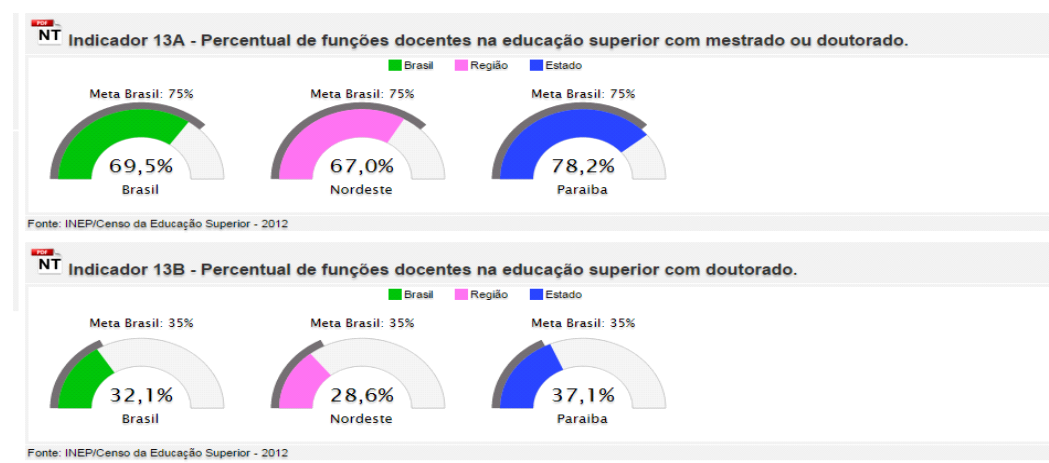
PDF NT Indicador 13A - Percentual de funções docentes na educação superior com mestrado ou doutorado.

Brasil Região Estado

Meta Brasil: 75%
69,5%
Brasil

Meta Brasil: 75%
67,0%
Nordeste

Meta Brasil: 75%
78,2%
Paraiba

Fonte: INEP/Censo da Educação Superior - 2012

PDF NT Indicador 13B - Percentual de funções docentes na educação superior com doutorado.

Brasil Região Estado

Meta Brasil: 35%
32,1%
Brasil

Meta Brasil: 35%
28,6%
Nordeste

Meta Brasil: 35%
37,1%
Paraiba

Fonte: INEP/Censo da Educação Superior - 2012